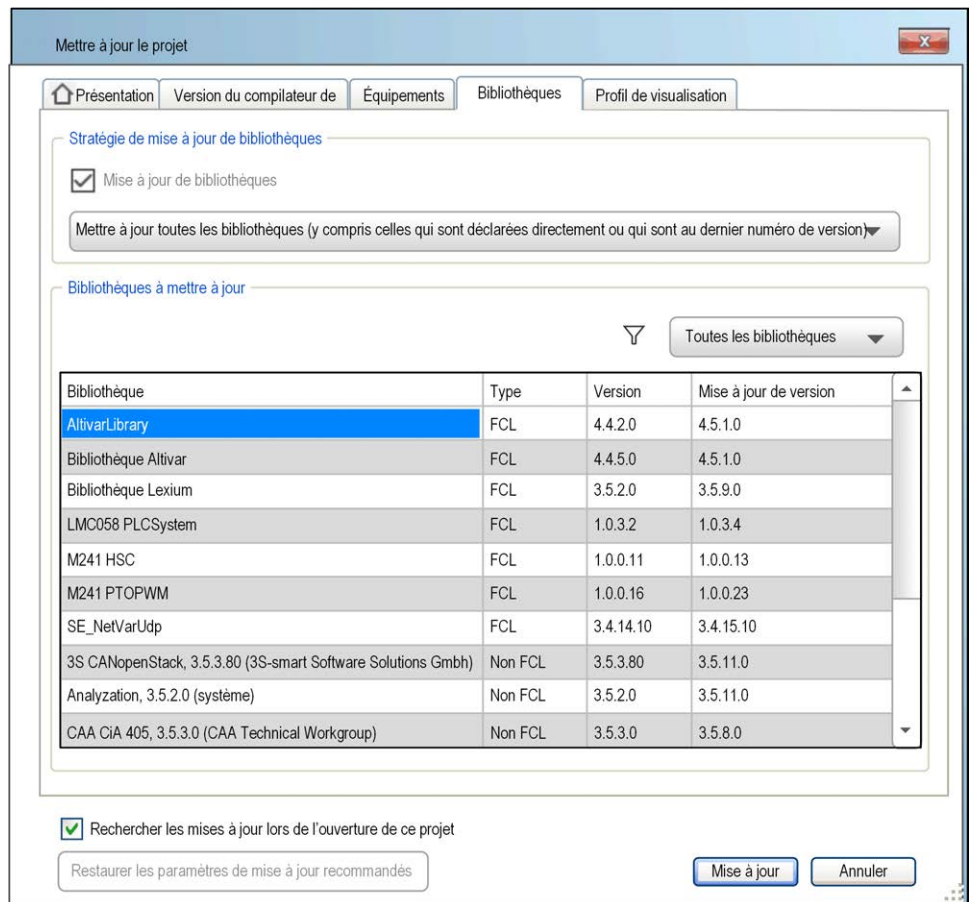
Mettre à jour le projet

Présentation | Version du compilateur de | Équipements | Bibliothèques | Profil de visualisation

Stratégie de mise à jour de bibliothèques

Mise à jour de bibliothèques

Mettre à jour toutes les bibliothèques (y compris celles qui sont déclarées directement ou qui sont au dernier numéro de version)

Bibliothèques à mettre à jour

Toutes les bibliothèques

| Bibliothèque | Type | Version | Mise à jour de version |
|---|---|---|---|
| AltivarLibrary | FCL | 4.4.2.0 | 4.5.1.0 |
| Bibliothèque Altivar | FCL | 4.4.5.0 | 4.5.1.0 |
| Bibliothèque Lexium | FCL | 3.5.2.0 | 3.5.9.0 |
| LMC058 PLCSystem | FCL | 1.0.3.2 | 1.0.3.4 |
| M241 HSC | FCL | 1.0.0.11 | 1.0.0.13 |
| M241 PTOPWM | FCL | 1.0.0.16 | 1.0.0.23 |
| SE_NetVarUdp | FCL | 3.4.14.10 | 3.4.15.10 |
| 3S CANopenStack, 3.5.3.80 (3S-smart Software Solutions Gmbh) | Non FCL | 3.5.3.80 | 3.5.11.0 |
| Analyzation, 3.5.2.0 (système) | Non FCL | 3.5.2.0 | 3.5.11.0 |
| CAA CiA 405, 3.5.3.0 (CAA Technical Workgroup) | Non FCL | 3.5.3.0 | 3.5.8.0 |

Rechercher les mises à jour lors de l'ouverture de ce projet

Restaurer les paramètres de mise à jour recommandés

Mise à jour

Annuler